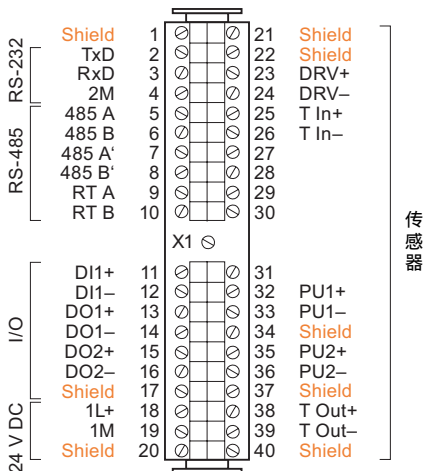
Shield 1 21 Shield
RS-232
TxD 2 22 Shield
RxD 3 23 DRV+
2M 4 24 DRV–
RS-485
485 A 5 25 T In+
485 B 6 26 T In–
485 A' 7 27
485 B' 8 28
RT A 9 29
RT B 10 30

X1

I/O
DI1+ 11 31
DI1– 12 32 PU1+
DO1+ 13 33 PU1–
DO1– 14 34 Shield
DO2+ 15 35 PU2+
DO2– 16 36 PU2–
Shield 17 37 Shield
24 V DC
1L+ 18 38 T Out+
1M 19 39 T Out–
Shield 20 40 Shield

传
感
器